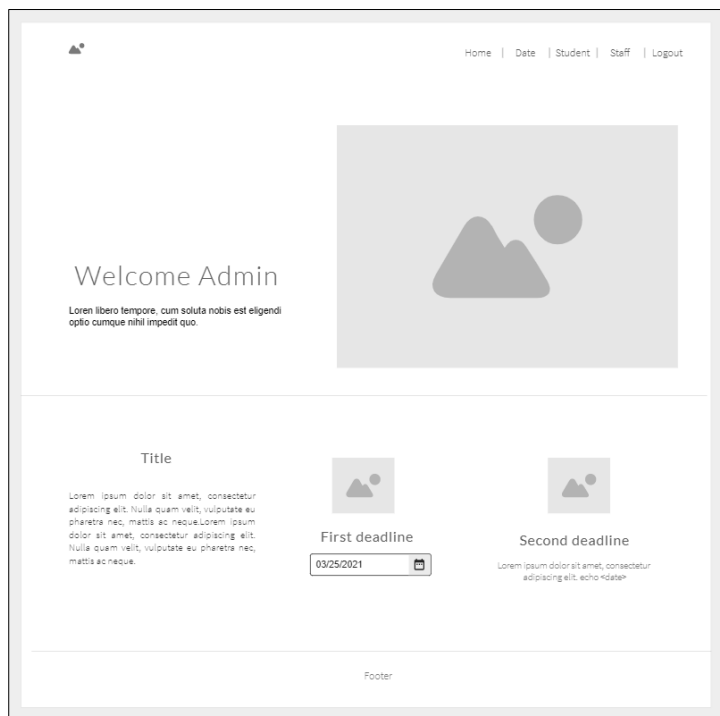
Home | Date | Student | Staff | Logout

Welcome Admin

Loren libero tempore, cum soluta nobis est eligendi optio cumque nihil impedit quo.

Title

Lorem ipsum dolor sit amet, consectetur adipiscing elit. Nulla quam velit, vulputate eu pharetra nec, mattis ac neque.Lorem ipsum dolor sit amet, consectetur adipiscing elit. Nulla quam velit, vulputate eu pharetra nec, mattis ac neque.

First deadline

03/25/2021

Second deadline

Lorem ipsum dolor sit amet, consectetur adipiscing elit. echo <date>

Footer